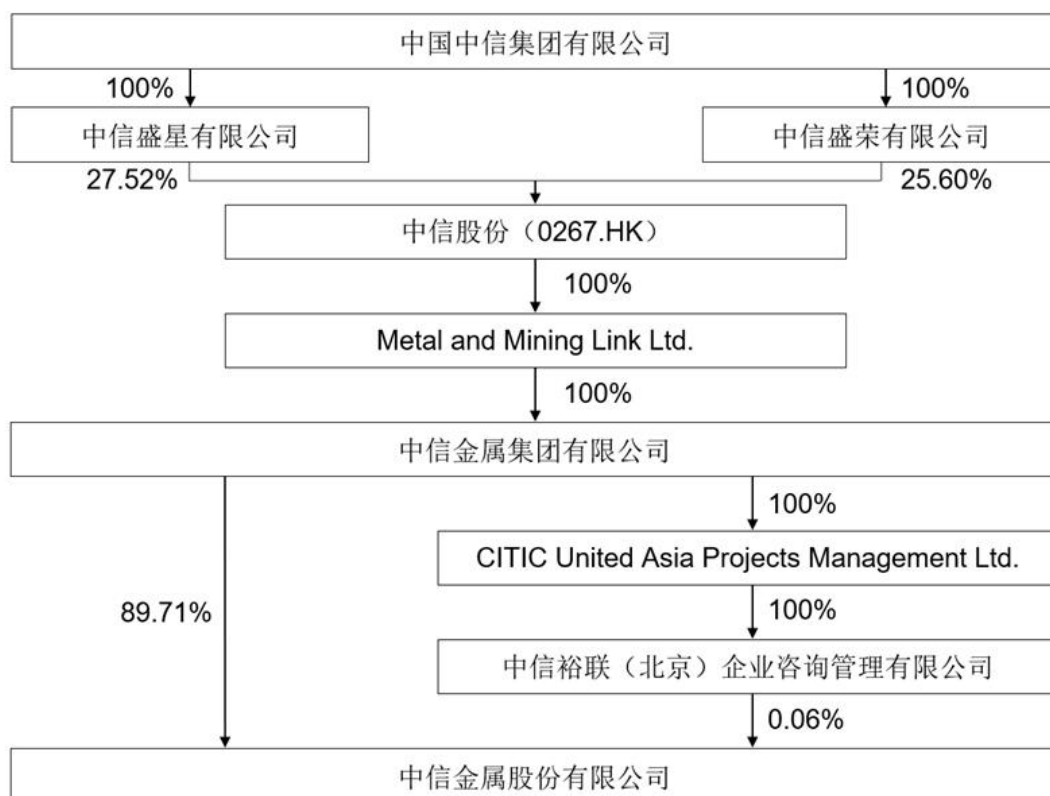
中国中信集团有限公司

100%

100%

中信盛星有限公司

中信盛荣有限公司

27.52%

25.60%

中信股份（0267.HK）

100%

Metal and Mining Link Ltd.

100%

中信金属集团有限公司

100%

CITIC United Asia Projects Management Ltd.

89.71%

100%

中信裕联（北京）企业咨询管理有限公司

0.06%

中信金属股份有限公司